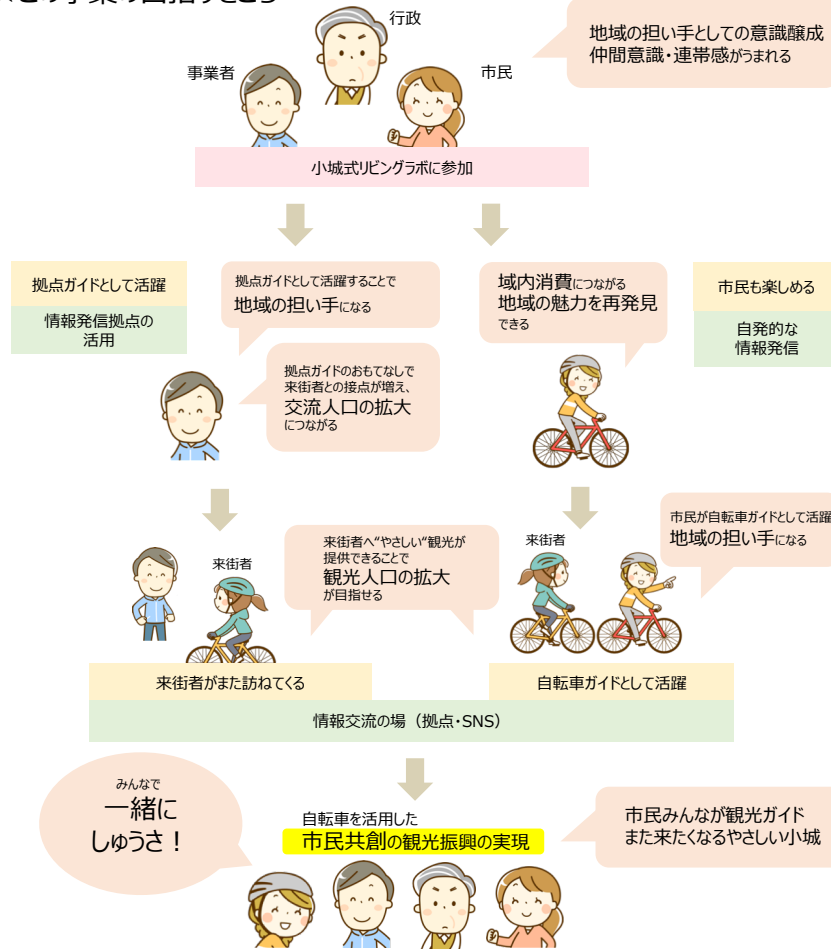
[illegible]

行政

事業者

市民

地域の担い手としての意識醸成
仲間意識・連帯感がうまれる

小城式リビングラボに参加

拠点ガイドとして活躍

情報発信拠点の活用

拠点ガイドとして活躍することで
地域の担い手になる

域内消費につながる
地域の魅力を再発見できる

市民も楽しめる

自発的な情報発信

拠点ガイドのおもてなしで来街者との接点が増え、
交流人口の拡大につながる

来街者

来街者へ"やさしい"観光が提供できることで
観光人口の拡大が目指せる

来街者

市民が自転車ガイドとして活躍
地域の担い手になる

来街者がまた訪ねてくる

自転車ガイドとして活躍

情報交流の場（拠点・SNS）

みんなで
一緒に
しゅうさ！

自転車を活用した
市民共創の観光振興の実現

市民みんなが観光ガイド
また来たくなるやさしい小城